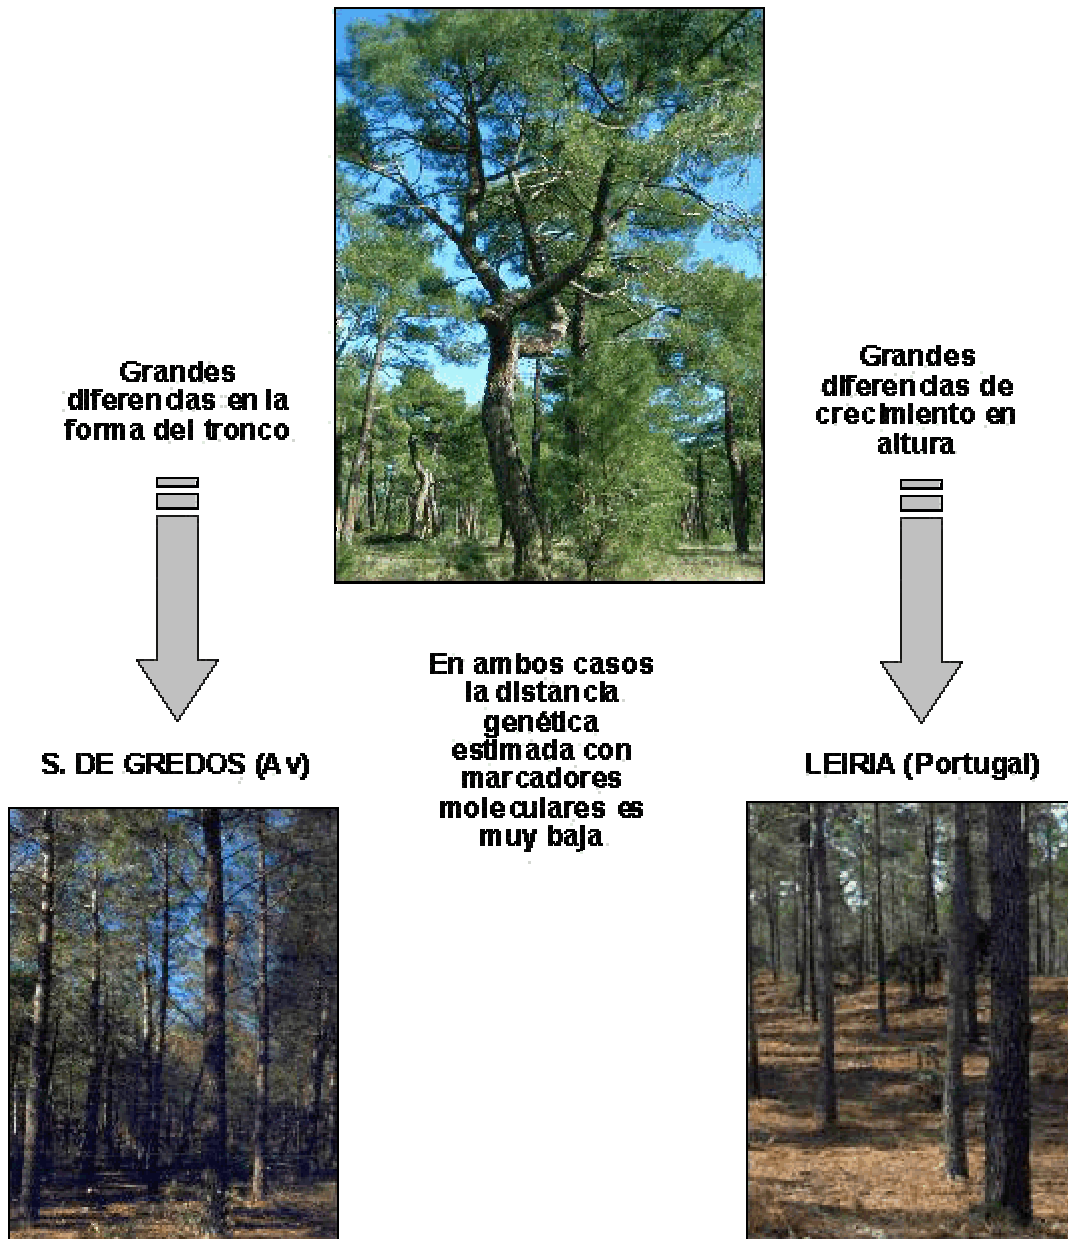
Grandes diferencias en la forma del tronco

Grandes diferencias de crecimiento en altura

En ambos casos la distancia genética estimada con marcadores moleculares es muy baja

S. DE GREDOS (Av)

LEIRIA (Portugal)